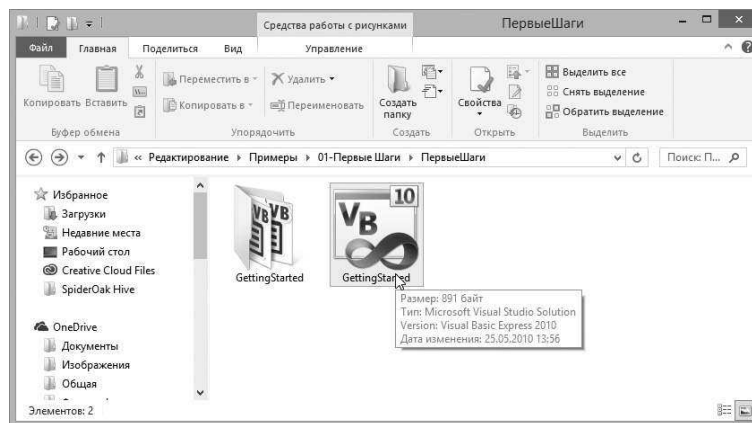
Средства работы с рисунками ПервыеШаги

Файл Главная Поделиться Вид Управление

Копировать Вставить Переместить в Удалить Копировать в Переименовать Создать папку Свойства Выделить все Снять выделение Обратить выделение

Буфер обмена Упорядочить Создать Открыть Выделить

« Редактирование › Примеры › 01-Первые Шаги › ПервыеШаги

Поиск: П...

Избранное
Загрузки
Недавние места
Рабочий стол
Creative Cloud Files
SpiderOak Hive

OneDrive
Документы
Изображения
Общая

Элементов: 2

VB VB

GettingStarted

VB 10

GettingStarted

Размер: 891 байт
Тип: Microsoft Visual Studio Solution
Version: Visual Basic Express 2010
Дата изменения: 25.05.2010 13:56